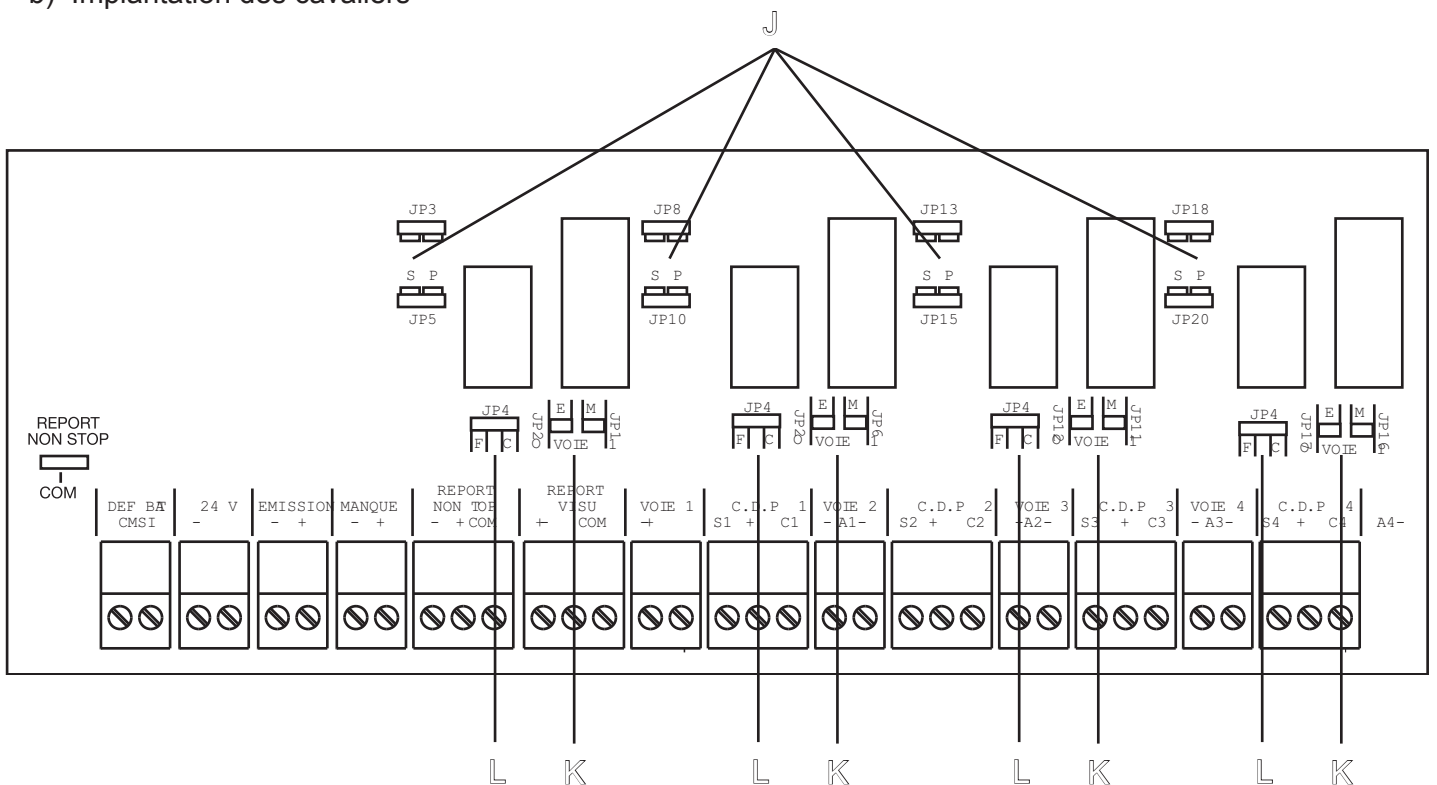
b) Implantation des cavaliers

J

JP3
S P
JP5

JP8
S P
JP10

JP13
S P
JP15

JP18
S P
JP20

JP4
F C
JP2
E M
VOIE
JP1

JP4
F C
JP2
E M
VOIE
JP6

JP4
F C
JP12
E M
VOIE
JP11

JP4
F C
JP17
E M
VOIE
JP16

REPORT NON STOP
COM

| DEF BAT CMSI | 24 V - | EMISSION - + | MANQUE - + | REPORT NON STOP - + COM | REPORT VISU + COM | VOIE 1 + | C.D.P 1 S1 + C1 | VOIE 2 - A1- | C.D.P 2 S2 + C2 | VOIE 3 + A2- | C.D.P 3 S3 + C3 | VOIE 4 - A3- | C.D.P 4 S4 + C4 | A4- |
|---|---|---|---|---|---|---|---|---|---|---|---|---|---|---|

L K L K L K L K